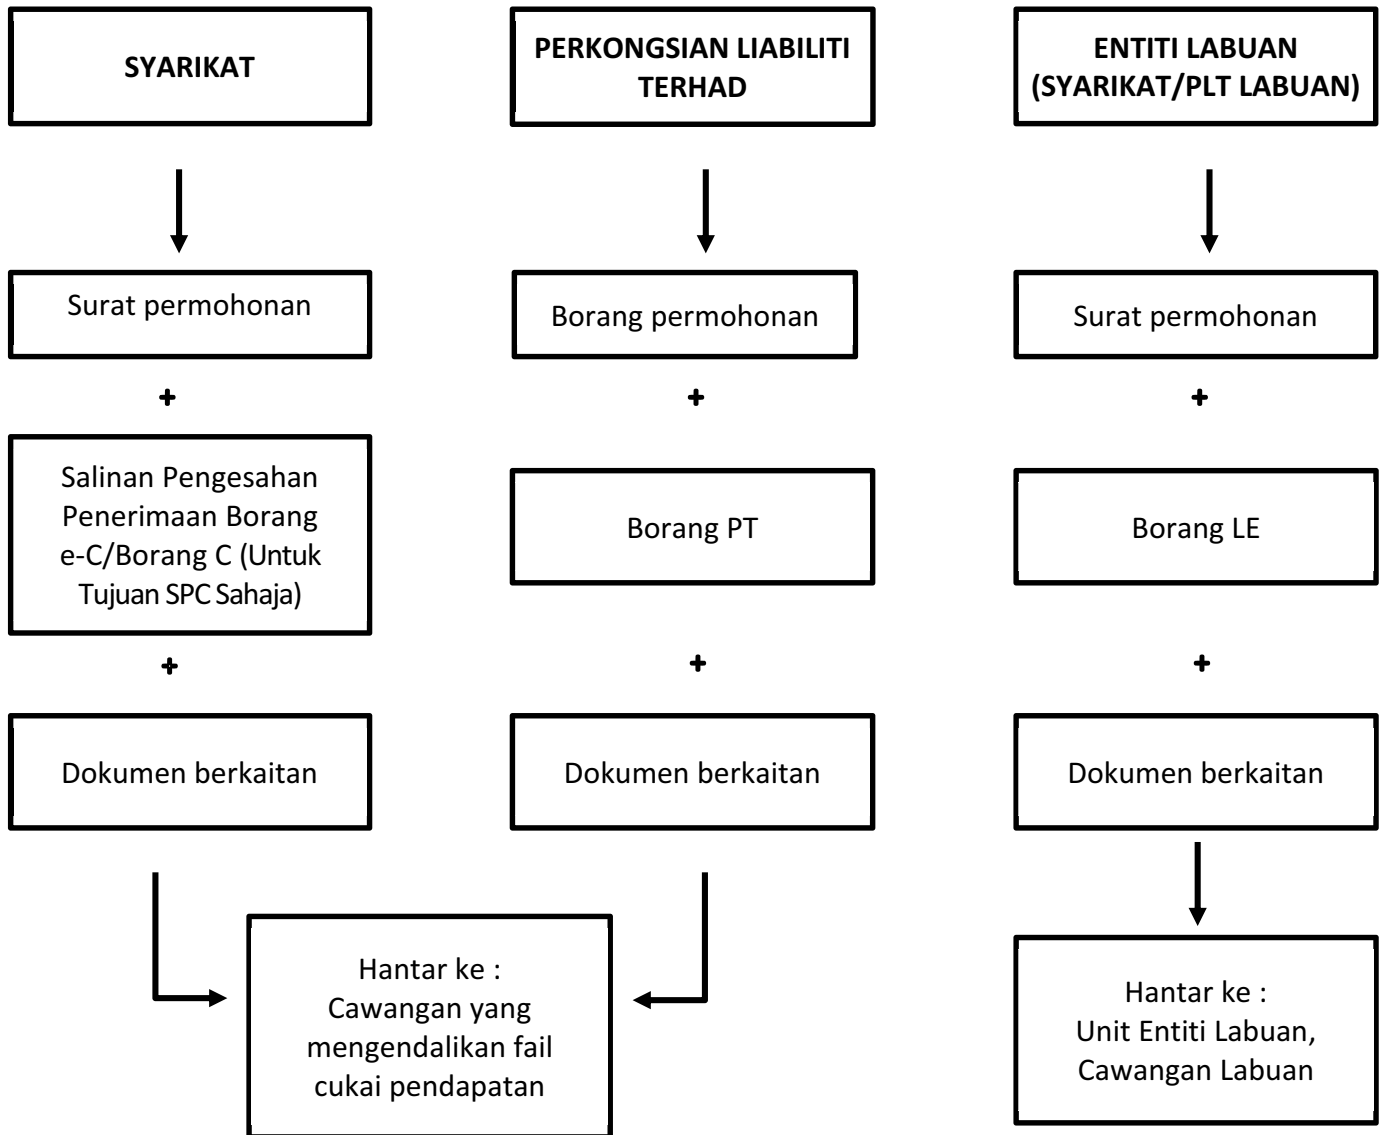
SYARIKAT

PERKONGSIAN LIABILITI TERHAD

ENTITI LABUAN (SYARIKAT/PLT LABUAN)

Surat permohonan

+

Salinan Pengesahan Penerimaan Borang e-C/Borang C (Untuk Tujuan SPC Sahaja)

+

Dokumen berkaitan

Borang permohonan

+

Borang PT

+

Dokumen berkaitan

Hantar ke : Cawangan yang mengendalikan fail cukai pendapatan

Surat permohonan

+

Borang LE

+

Dokumen berkaitan

Hantar ke : Unit Entiti Labuan, Cawangan Labuan